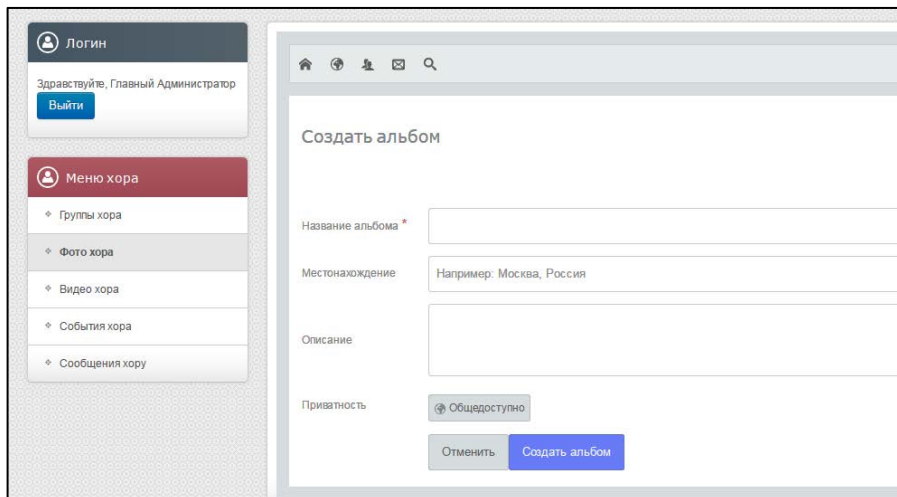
Логин

Здравствуйте, Главный Администратор

Выйти

Меню хора

Группы хора

Фото хора

Видео хора

События хора

Сообщения хору

Создать альбом

Название альбома *

Местонахождение

Например: Москва, Россия

Описание

Приватность

Общедоступно

Отменить

Создать альбом